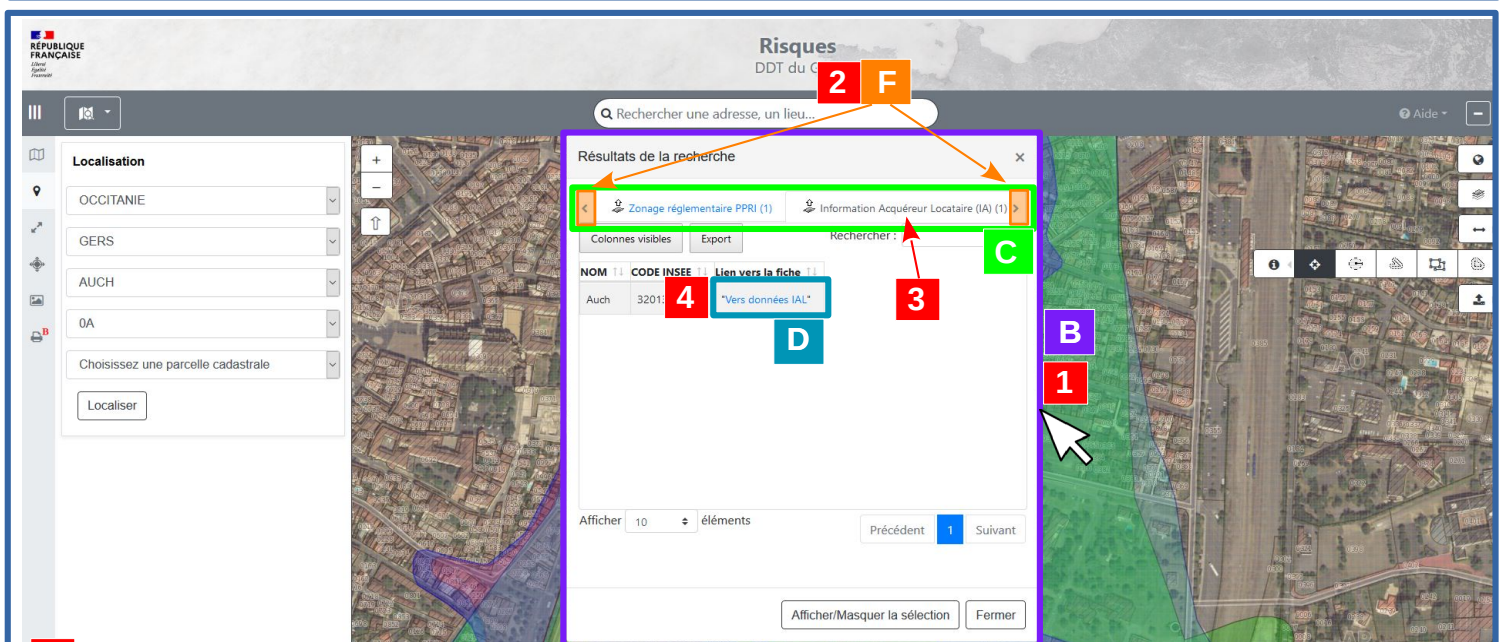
RÉPUBLIQUE FRANÇAISE
Liberté Égalité Fraternité

Risques
DDT du G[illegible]

2 F

Rechercher une adresse, un lieu...

Aide

Localisation

OCCITANIE

GERS

AUCH

0A

Choisissez une parcelle cadastrale

Localiser

Résultats de la recherche

×

Zonage réglementaire PPRI (1)

Information Acquéreur Locataire (IA) (1)

Colonnes visibles

Export

Rechercher :

C

| NOM | CODE INSEE | Lien vers la fiche |
|---|---|---|
| Auch | 3201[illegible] | "Vers données IAL" |

4

D

3

B

1

Afficher 10 éléments

Précédent 1 Suivant

Afficher/Masquer la sélection

Fermer